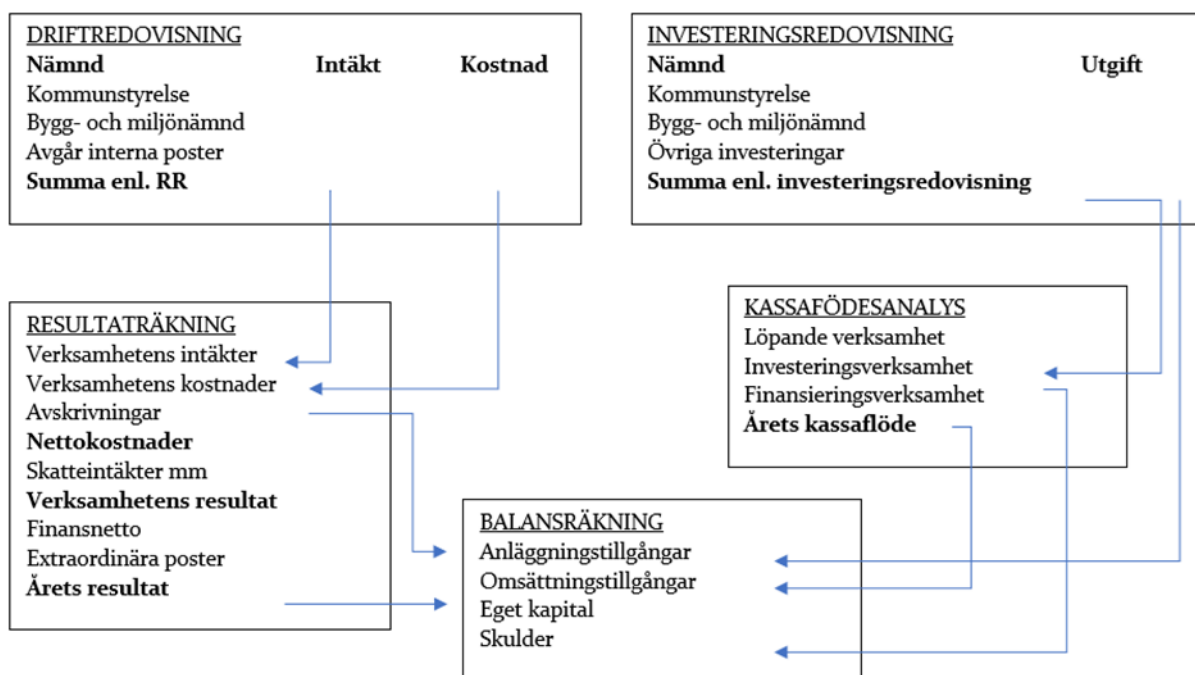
DRIFTREDOVISNING

| Nämnd | Intäkt | Kostnad |
|---|---|---|
| Kommunstyrelse | | |
| Bygg- och miljönämnd | | |
| Avgår interna poster | | |
| **Summa enl. RR** | | |

INVESTERINGSREDOVISNING

| Nämnd | Utgift |
|---|---|
| Kommunstyrelse | |
| Bygg- och miljönämnd | |
| Övriga investeringar | |
| **Summa enl. investeringsredovisning** | |

RESULTATRÄKNING
Verksamhetens intäkter
Verksamhetens kostnader
Avskrivningar
**Nettokostnader**
Skatteintäkter mm
**Verksamhetens resultat**
Finansnetto
Extraordinära poster
**Årets resultat**

KASSAFÖDESANALYS
Löpande verksamhet
Investeringsverksamhet
Finansieringsverksamhet
**Årets kassaflöde**

BALANSRÄKNING
Anläggningstillgångar
Omsättningstillgångar
Eget kapital
Skulder